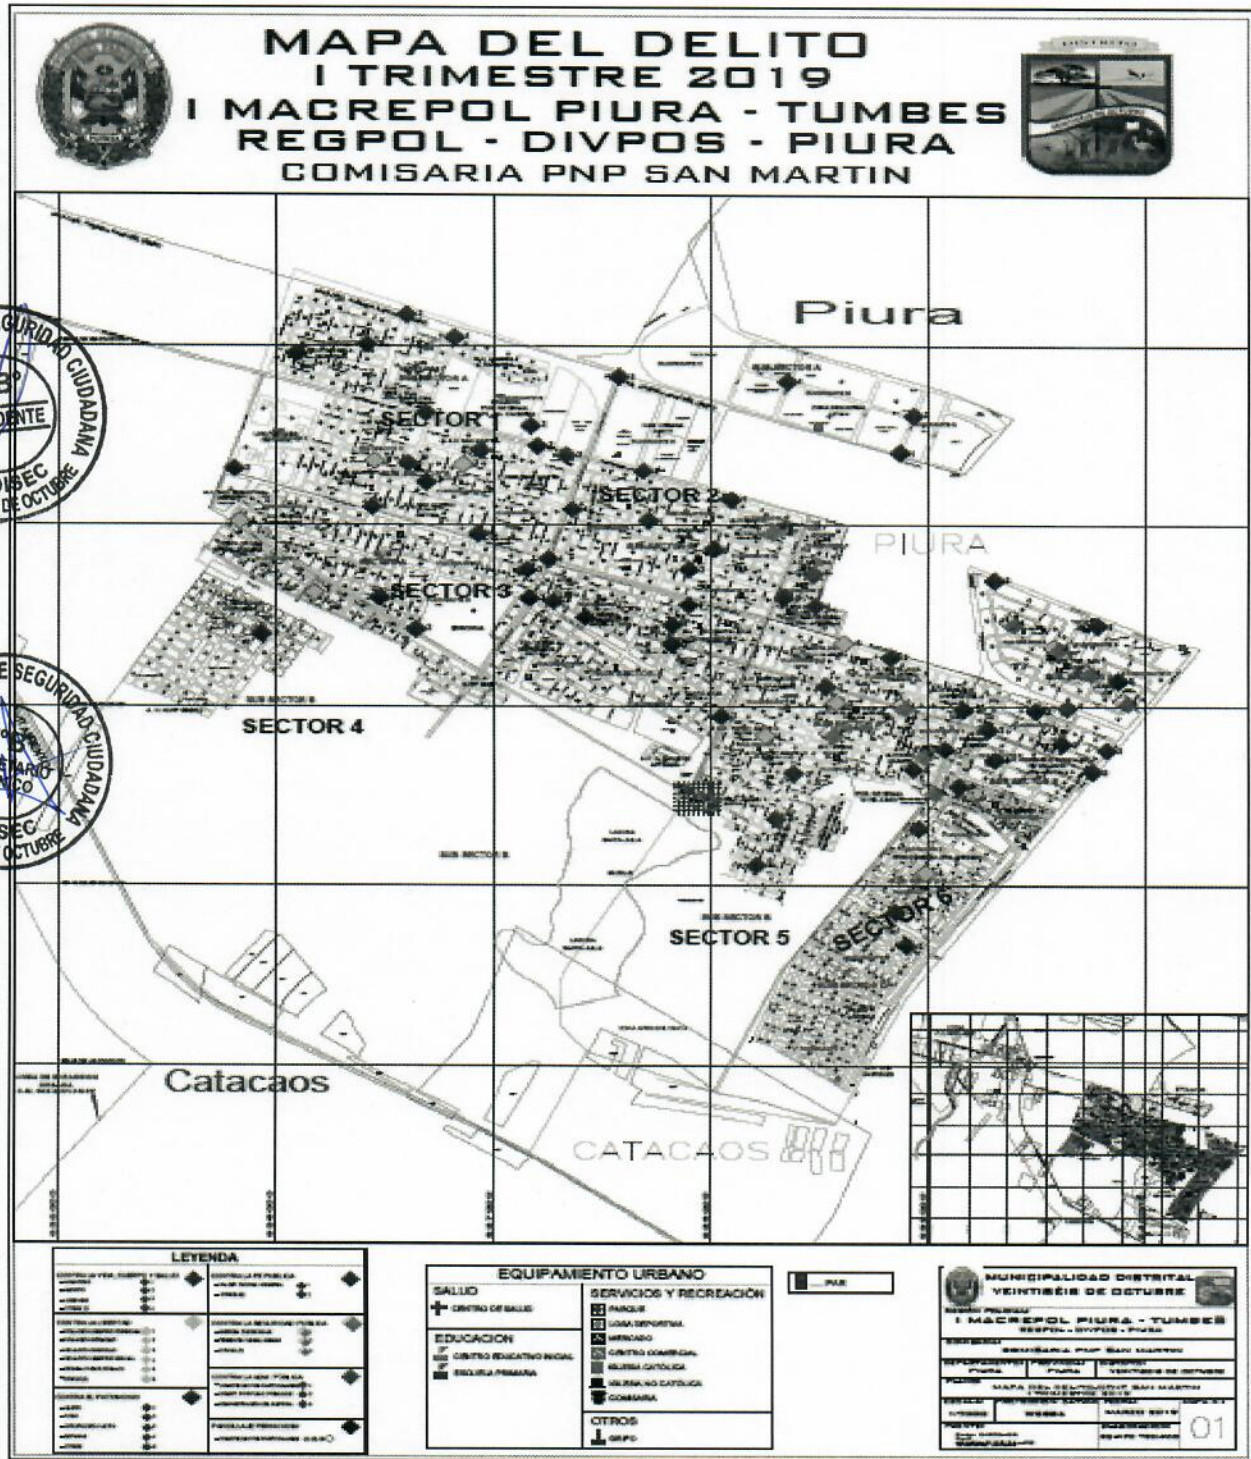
MAPA DEL DELITO
I TRIMESTRE 2019
I MACREPOL PIURA - TUMBES
REGPOL - DIVPOS - PIURA
COMISARIA PNP SAN MARTIN

SEGURIDAD CIUDADANA
DENTE
DISEC
DE OCTUBRE

SEGURIDAD CIUDADANA
TARIO
CO
DISEC
OCTUBRE

Piura
SECTOR 1
SECTOR 2
PIURA
SECTOR 3
SECTOR 4
SECTOR 5
SECTOR 6
Catacaos
CATACAOS

LEYENDA

EQUIPAMIENTO URBANO
SALUD
CENTRO DE SALUD
EDUCACION
CENTRO EDUCATIVO INICIAL
ESCUELA PRIMARIA
SERVICIOS Y RECREACIÓN
PARQUE
LOSA DEPORTIVA
MERCADO
CENTRO COMERCIAL
IGLESIA CATÓLICA
IGLESIA NO CATÓLICA
COMISARIA
OTROS
GRIFO

PIAR

MUNICIPALIDAD DISTRITAL VEINTISÉIS DE OCTUBRE
I MACREPOL PIURA - TUMBES
REGPOL - DIVPOS - PIURA
COMISARIA PNP SAN MARTIN
PIURA
PIURA
VEINTISEIS DE OCTUBRE
MAPA DEL DELITO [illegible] SAN MARTIN
MARZO 2019
01